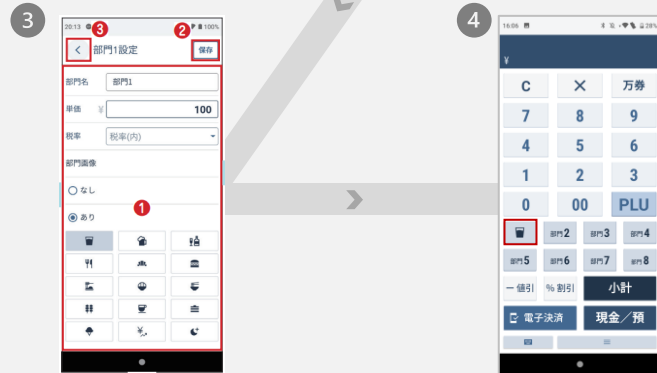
3

20:13

3

2

100%

<

部門1設定

保存

部門名

部門1

単価

¥

100

税率

税率(内)

部門画像

なし

あり

1

4

16:06

28%

¥

C

×

万券

7

8

9

4

5

6

1

2

3

0

00

PLU

部門2

部門3

部門4

部門5

部門6

部門7

部門8

ー値引

% 割引

小計

電子決済

現金／預